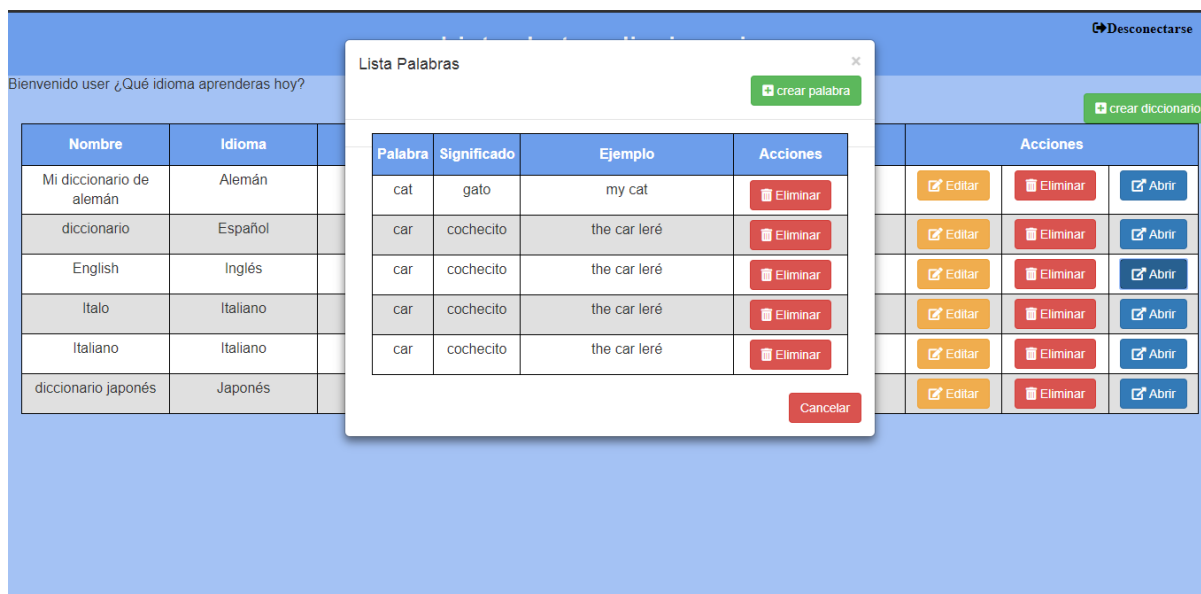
Desconectarse

Bienvenido user ¿Qué idioma aprenderas hoy?

crear diccionario

| Nombre | Idioma | Acciones | | |
|---|---|---|---|---|
| Mi diccionario de alemán | Alemán | Editar | Eliminar | Abrir |
| diccionario | Español | Editar | Eliminar | Abrir |
| English | Inglés | Editar | Eliminar | Abrir |
| Italo | Italiano | Editar | Eliminar | Abrir |
| Italiano | Italiano | Editar | Eliminar | Abrir |
| diccionario japonés | Japonés | Editar | Eliminar | Abrir |

Lista Palabras

×

crear palabra

| Palabra | Significado | Ejemplo | Acciones |
|---|---|---|---|
| cat | gato | my cat | Eliminar |
| car | cochecito | the car leré | Eliminar |
| car | cochecito | the car leré | Eliminar |
| car | cochecito | the car leré | Eliminar |
| car | cochecito | the car leré | Eliminar |

Cancelar